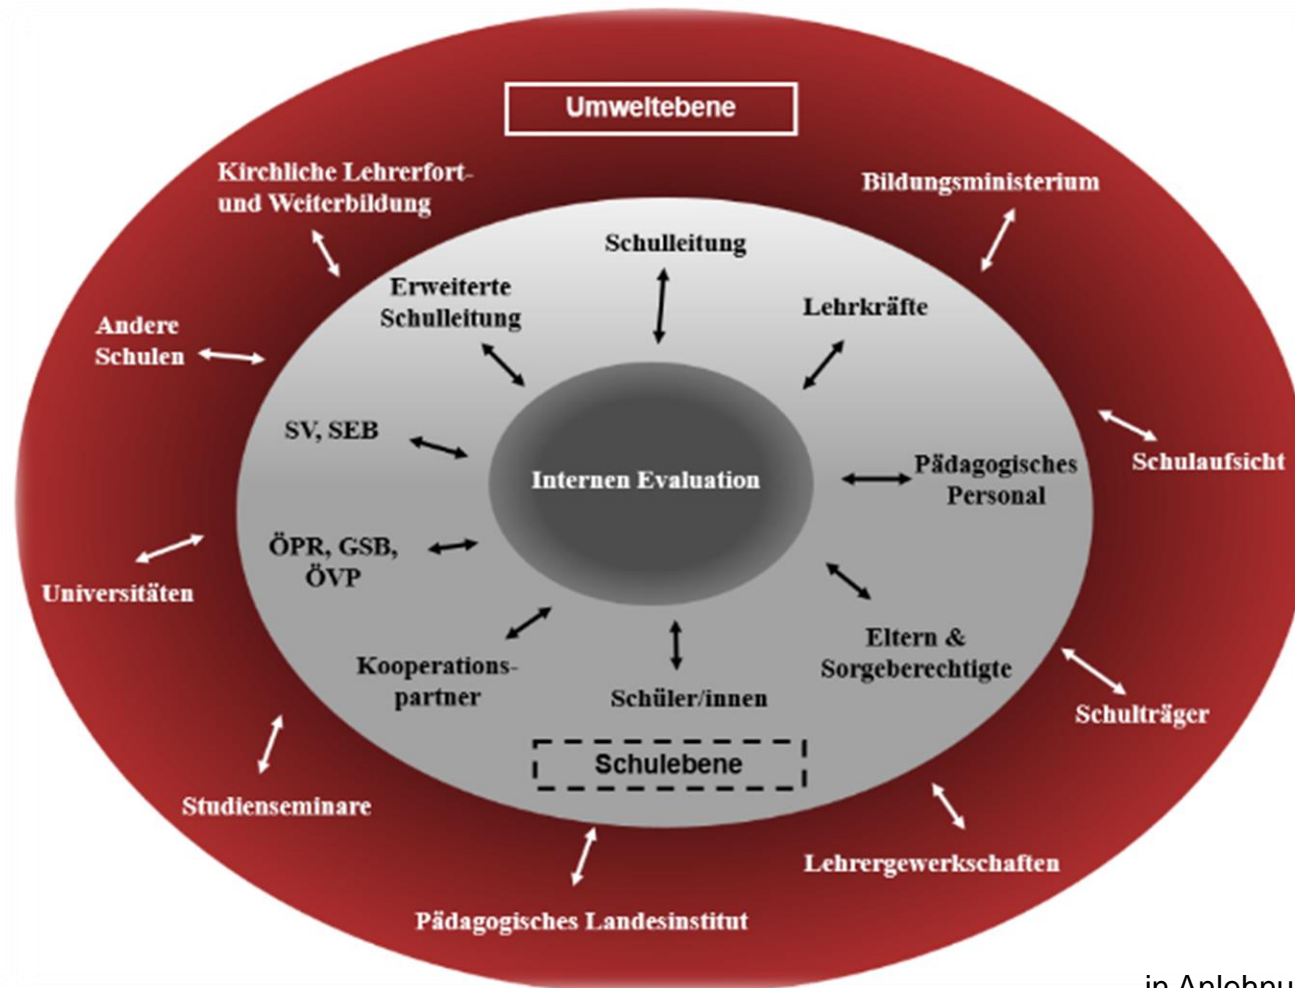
Umweltebene

Kirchliche Lehrerfort- und Weiterbildung

Bildungsministerium

Schulleitung

Erweiterte Schulleitung

Lehrkräfte

Andere Schulen

SV, SEB

Internen Evaluation

Pädagogisches Personal

Schulaufsicht

ÖPR, GSB, ÖVP

Universitäten

Eltern & Sorgeberechtigte

Kooperations-partner

Schüler/innen

Schulträger

Schulebene

Studienseminare

Lehrergewerkschaften

Pädagogisches Landesinstitut

in Anlehnu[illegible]